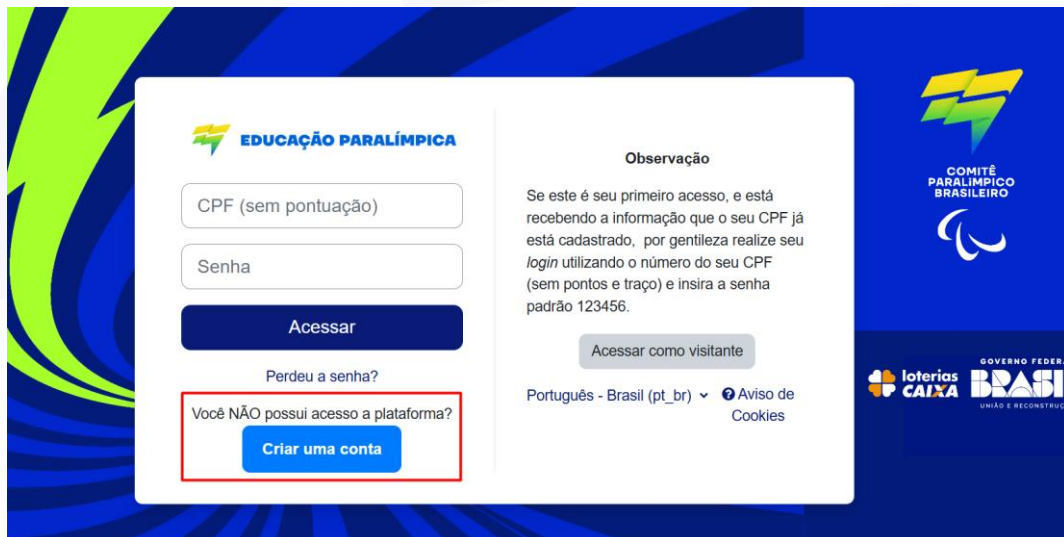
EDUCAÇÃO PARALÍMPICA

CPF (sem pontuação)

Senha

Acessar

Perdeu a senha?

Você NÃO possui acesso a plataforma?

Criar uma conta

Observação

Se este é seu primeiro acesso, e está recebendo a informação que o seu CPF já está cadastrado, por gentileza realize seu *login* utilizando o número do seu CPF (sem pontos e traço) e insira a senha padrão 123456.

Acessar como visitante

Português - Brasil (pt_br) ⌄ Aviso de Cookies

COMITÊ PARALÍMPICO BRASILEIRO

loterias CAIXA

GOVERNO FEDERAL BRASIL UNIÃO E RECONSTRUÇ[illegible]